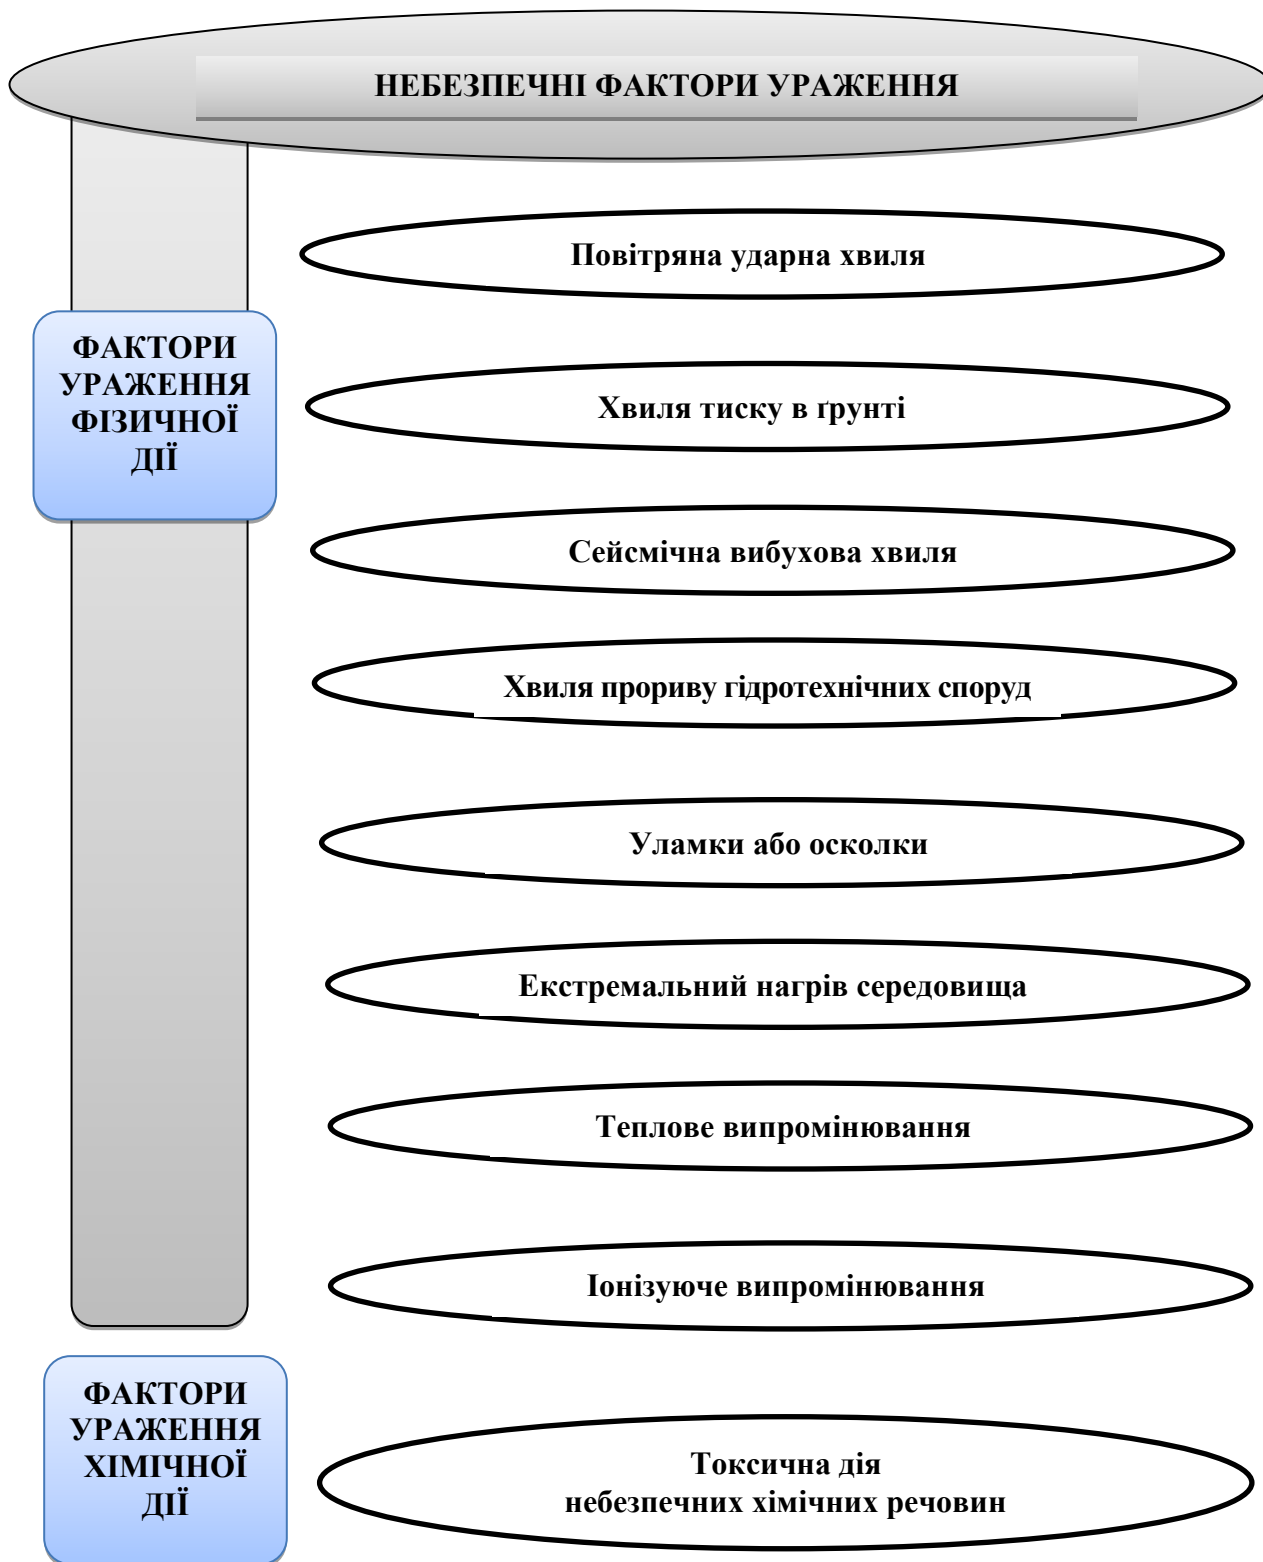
НЕБЕЗПЕЧНІ ФАКТОРИ УРАЖЕННЯ

ФАКТОРИ УРАЖЕННЯ ФІЗИЧНОЇ ДІЇ

Повітряна ударна хвиля

Хвиля тиску в ґрунті

Сейсмічна вибухова хвиля

Хвиля прориву гідротехнічних споруд

Уламки або осколки

Екстремальний нагрів середовища

Теплове випромінювання

Іонізуюче випромінювання

ФАКТОРИ УРАЖЕННЯ ХІМІЧНОЇ ДІЇ

Токсична дія небезпечних хімічних речовин